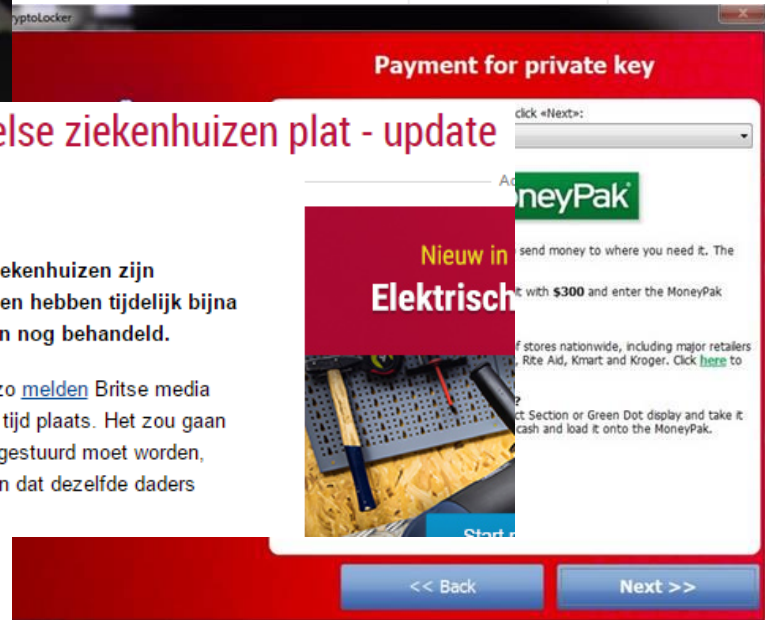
yptoLocker

Payment for private key

else ziekenhuizen plat - update

click «Next»:

Ad

neyPak

send money to where you need it. The

t with $300 and enter the MoneyPak

f stores nationwide, including major retailers Rite Aid, Kmart and Kroger. Click here to

ct Section or Green Dot display and take it cash and load it onto the MoneyPak.

ekenhuizen zijn en hebben tijdelijk bijna n nog behandeld.

zo melden Britse media tijd plaats. Het zou gaan gestuurd moet worden, n dat dezelfde daders

Nieuw in

Elektrisch

Start

<< Back

Next >>